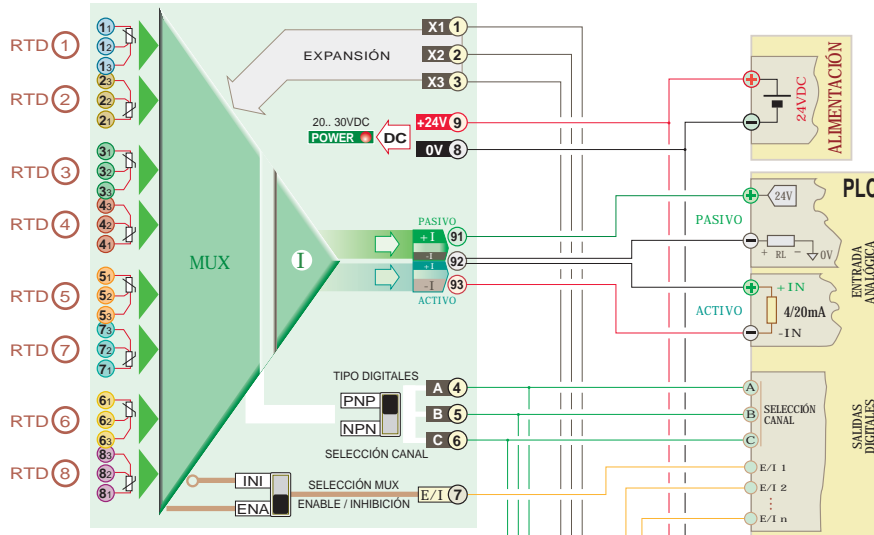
RTD 1
1₁
1₂
1₃
RTD 2
2₃
2₂
2₁
RTD 3
3₁
3₂
3₃
RTD 4
4₃
4₂
4₁
RTD 5
5₁
5₂
5₃
RTD 7
7₃
7₂
7₁
RTD 6
6₁
6₂
6₃
RTD 8
8₃
8₂
8₁

MUX

EXPANSIÓN
X1 1
X2 2
X3 3

20.. 30VDC
POWER
DC
+24V 9
0V 8

I

PASIVO
+I
-I 91
92
+I
-I 93
ACTIVO

TIPO DIGITALES
PNP
NPN
SELECCIÓN CANAL
A 4
B 5
C 6

INI
ENA
SELECCIÓN MUX
ENABLE / INHIBICIÓN
E/I 7

24VDC
ALIMENTACIÓN

PLC
24V
PASIVO
+ RL - 0V
ENTRADA ANALÓGICA
ACTIVO
+IN
4/20mA
-IN

A
B
C
SELECCIÓN CANAL
E/I 1
E/I 2
E/I n
SALIDAS DIGITALES